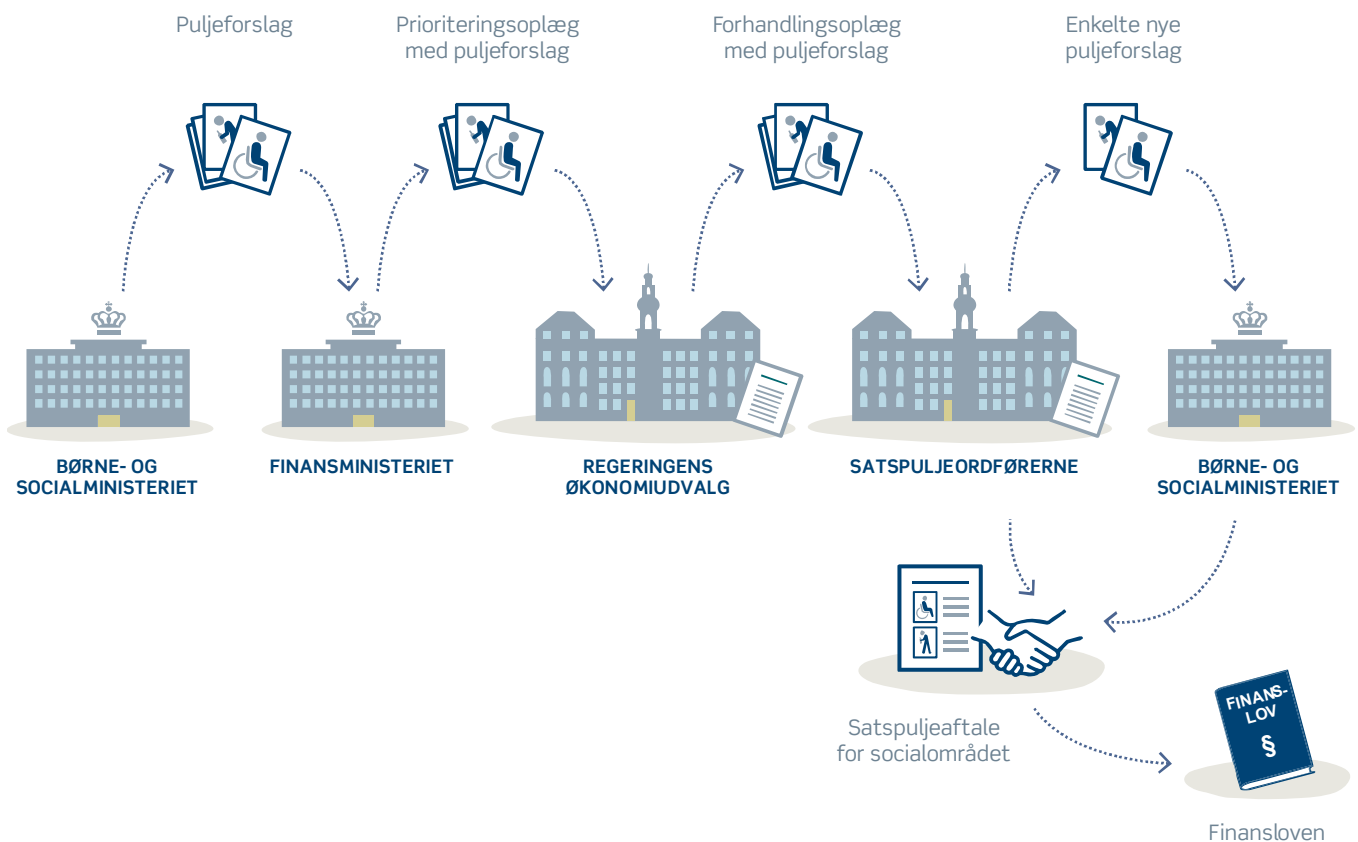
Puljeforslag

Prioriteringsoplæg med puljeforslag

Forhandlingsoplæg med puljeforslag

Enkelte nye puljeforslag

BØRNE- OG SOCIALMINISTERIET

FINANSMINISTERIET

REGERINGENS ØKONOMIUDVALG

SATSPULJEORDFØRERNE

BØRNE- OG SOCIALMINISTERIET

Satspuljeaftale for socialområdet

FINANS-LOV

§

Finansloven